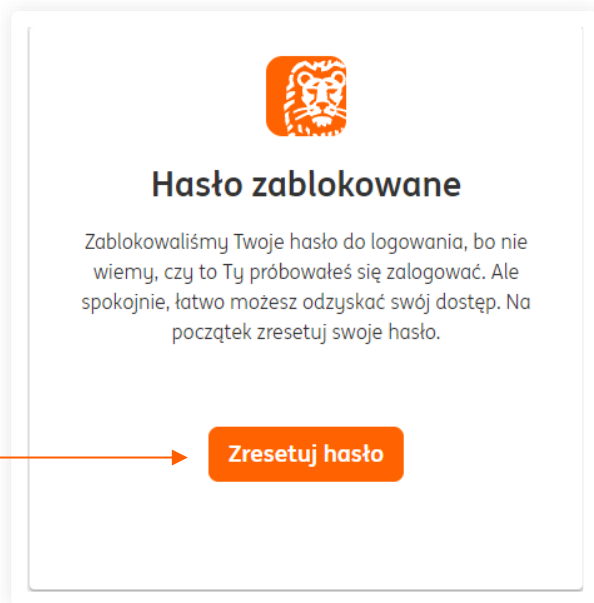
Hasło zablokowane

Zablokowaliśmy Twoje hasło do logowania, bo nie wiemy, czy to Ty próbowałeś się zalogować. Ale spokojnie, łatwo możesz odzyskać swój dostęp. Na początek zresetuj swoje hasło.

Zresetuj hasło